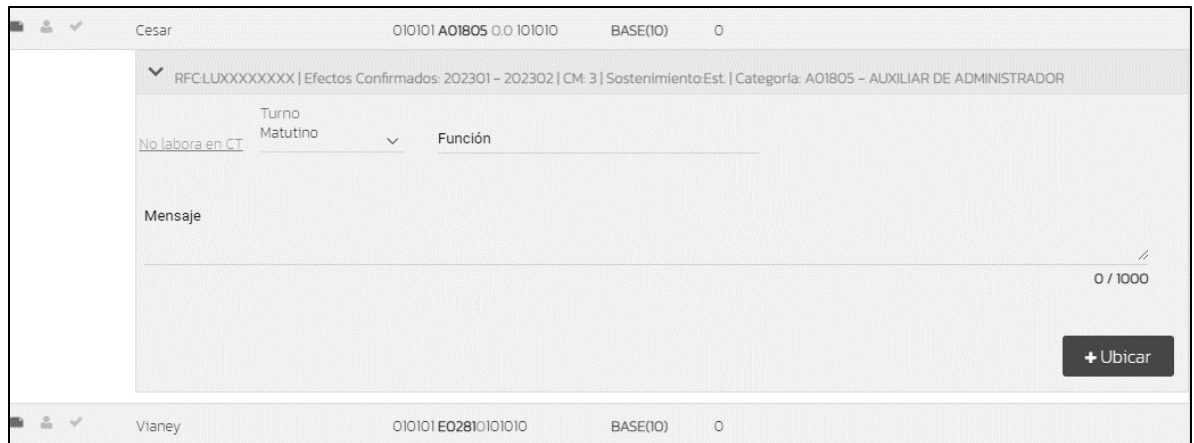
Cesar 010101 A01805 0.0 101010 BASE(10) 0

RFC:LUXXXXXXXX | Efectos Confirmados: 202301 – 202302 | CM: 3 | Sostenimiento:Est. | Categoría: A01805 – AUXILIAR DE ADMINISTRADOR

No labora en CT

Turno
Matutino

Función

Mensaje

0 / 1000

+ Ubicar

Vianey 010101 E02810101010 BASE(10) 0